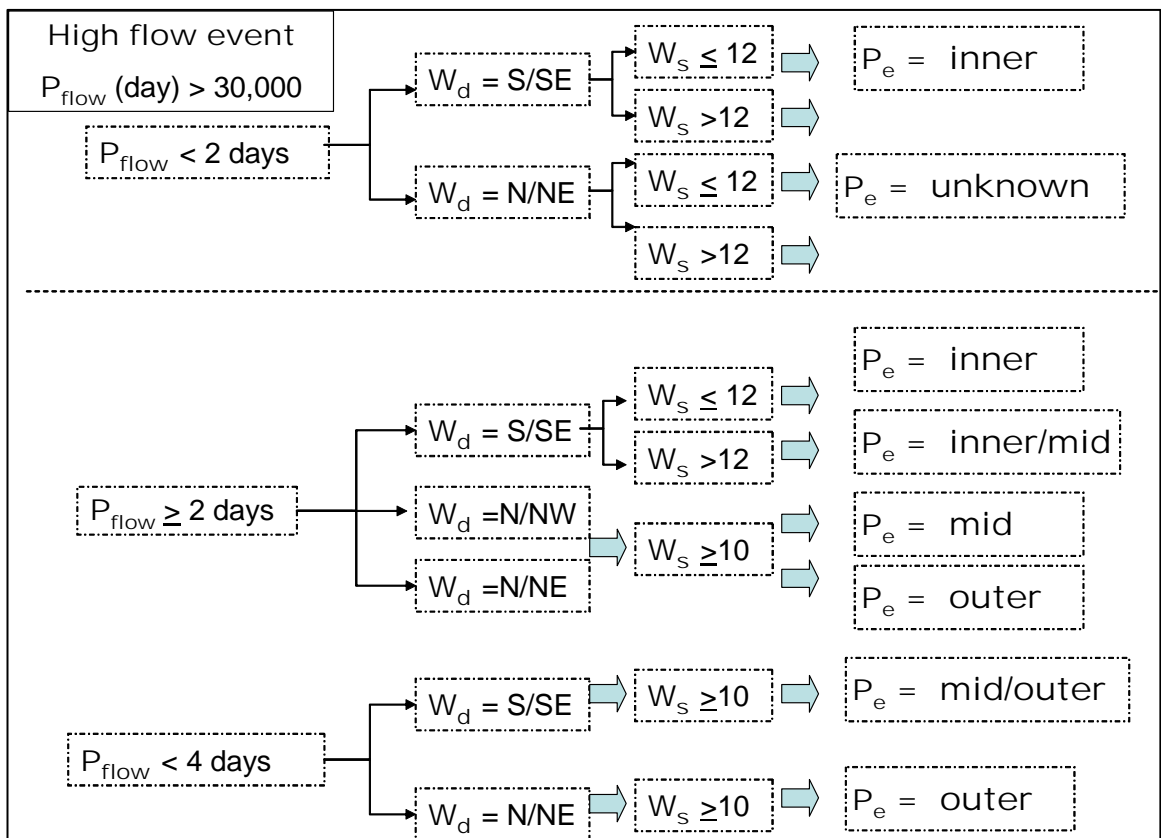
High flow event
$P_{flow}$ (day) > 30,000

$P_{flow}$ < 2 days

$W_d$ = S/SE

$W_s \leq 12$

$P_e$ = inner

$W_s$ >12

$W_d$ = N/NE

$W_s \leq 12$

$P_e$ = unknown

$W_s$ >12

$P_e$ = inner

$W_d$ = S/SE

$W_s \leq 12$

$P_e$ = inner/mid

$W_s$ >12

$P_{flow} \geq 2$ days

$W_d$ =N/NW

$P_e$ = mid

$W_s \geq 10$

$W_d$ =N/NE

$P_e$ = outer

$W_d$ = S/SE

$W_s \geq 10$

$P_e$ = mid/outer

$P_{flow}$ < 4 days

$W_d$ = N/NE

$W_s \geq 10$

$P_e$ = outer